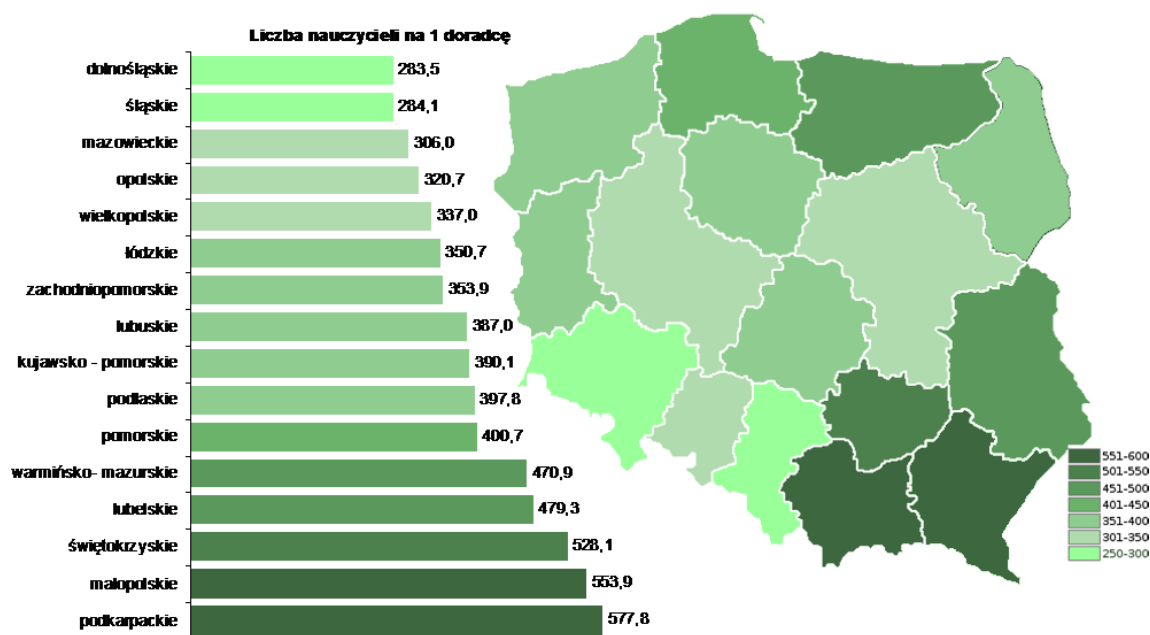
Liczba nauczycieli na 1 doradcę

| | |
|---|---|
| dolnośląskie | 283,5 |
| śląskie | 284,1 |
| mazowieckie | 306,0 |
| opolskie | 320,7 |
| wielkopolskie | 337,0 |
| łódzkie | 350,7 |
| zachodniopomorskie | 353,9 |
| lubuskie | 387,0 |
| kujawsko - pomorskie | 390,1 |
| podlaskie | 397,8 |
| pomorskie | 400,7 |
| warmińsko- mazurskie | 470,9 |
| lubelskie | 479,3 |
| świętokrzyskie | 528,1 |
| małopolskie | 553,9 |
| podkarpackie | 577,8 |

551-600
501-550
451-500
401-450
351-400
301-350
250-300